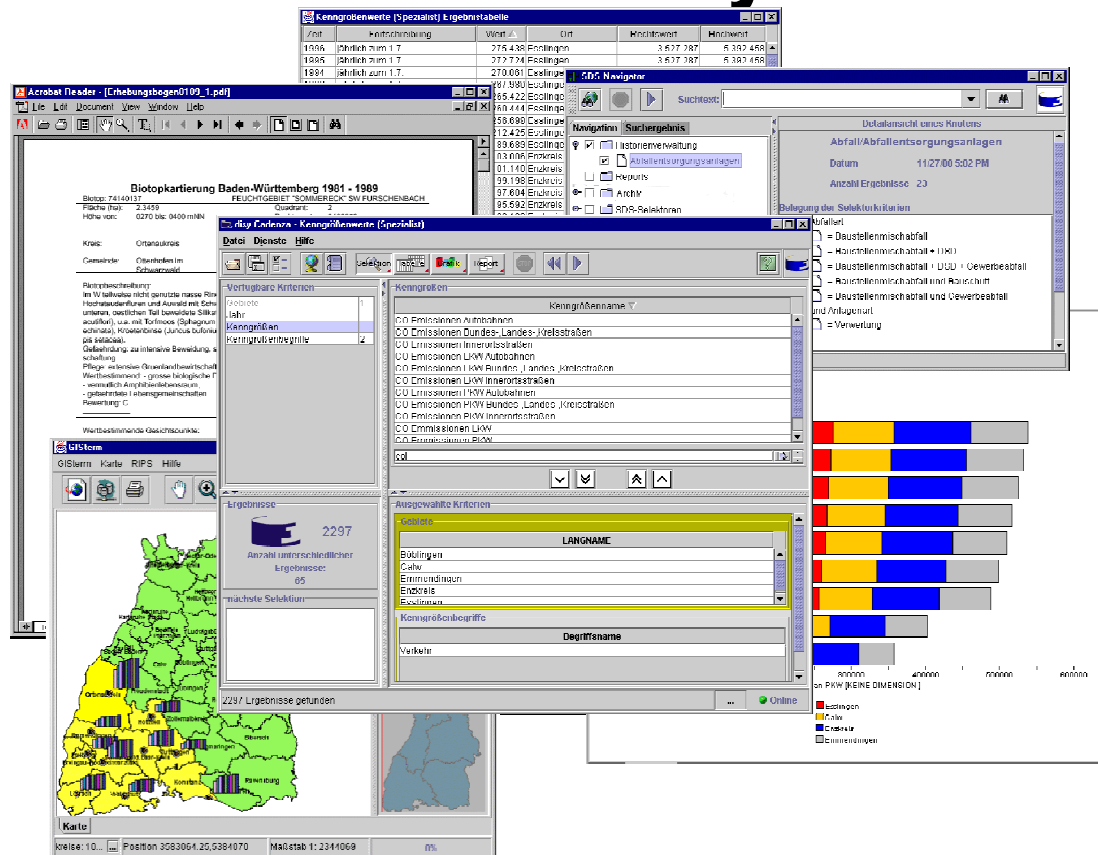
Kenngrößenwerte (Spezialist) Ergebnistabelle

| Zeit | Zeitbeschreibung | Wert | Ort | Hochwert | Rechtswert |
|---|---|---|---|---|---|
| 1996 | jährlich zum 1.7. | 275.438 | Esslingen | 3.527.287 | 5.392.458 |
| 1995 | jährlich zum 1.7. | 272.724 | Esslingen | 3.527.287 | 5.392.458 |
| 1994 | jährlich zum 1.7. | 270.061 | Esslingen | 3.527.287 | 5.392.458 |

Acrobat Reader - [Erhebungsbogen0109_1.pdf]
File Edit Document View Window Help

Biotopkartierung Baden-Württemberg 1981 - 1989
Biotop: 74140137 FEUCHTGEBIET "SOMMERECK" SW FURSCHENBACH
Fläche (ha): 2.3459 Quadrant: 2
Höhe von: 0270 bis: 0400 mNN

Kreis: Ortenaukreis
Gemeinde: Ottenhöfen im Schwarzwald

Wertbestimmende Gesichtspunkte:

SDS Navigator
Suchtext:
Navigation Suchergebnis
Historienverwaltung
Abfallentsorgungsanlagen
Reports
Archiv
SDS-Selektoren

Detailansicht eines Knotens
Abfall/Abfallentsorgungsanlagen
Datum 11/27/00 5:02 PM
Anzahl Ergebnisse 23
Belegung der Selektorkriterien
Abfallart
= Baustellenmischabfall
= Baustellenmischabfall + DSD
= Baustellenmischabfall + DSD + Gewerbeabfall
= Baustellenmischabfall und Bauschutt
= Baustellenmischabfall und Gewerbeabfall
und Anlagenart
= Verwertung

disy Cadenza - Kenngrößenwerte (Spezialist)
Datei Dienste Hilfe
Selektion Tabelle Grafik Report

Verfügbare Kriterien
Gebiete 1
Jahr
Kenngrößen
Kenngrößenbegriffe 2

Kenngrößen
Kenngrößenname
CO Emissionen Autobahnen
CO Emissionen Bundes-,Landes-,Kreisstraßen
CO Emissionen Innerortsstraßen
CO Emissionen LKW Autobahnen
CO Emissionen LKW Bundes-,Landes-,Kreisstraßen
CO Emissionen LKW Innerortsstraßen
CO Emissionen PKW Autobahnen
CO Emissionen PKW Bundes-,Landes-,Kreisstraßen
CO Emissionen PKW Innerortsstraßen
CO Emmissionen LKW
CO Emmissionen PKW
co|

Ergebnisse
2297
Anzahl unterschiedlicher Ergebnisse:
65
nächste Selektion

Ausgewählte Kriterien
Gebiete
LANGNAME
Böblingen
Calw
Emmendingen
Enzkreis
Esslingen
Kenngrößenbegriffe
Begriffsname
Verkehr

2297 Ergebnisse gefunden ... Online

GISterm
GISterm Karte RIPS Hilfe
Ortenaukreis
Biberach
Konstanz
Ravensburg
Karte
kreise: 10... Position 3583064.25,5384070 Maßstab 1: 2344069

800000 600000 600000
on PKW [KEINE DIMENSION]
Esslingen
Calw
Enzkreis
Emmendingen